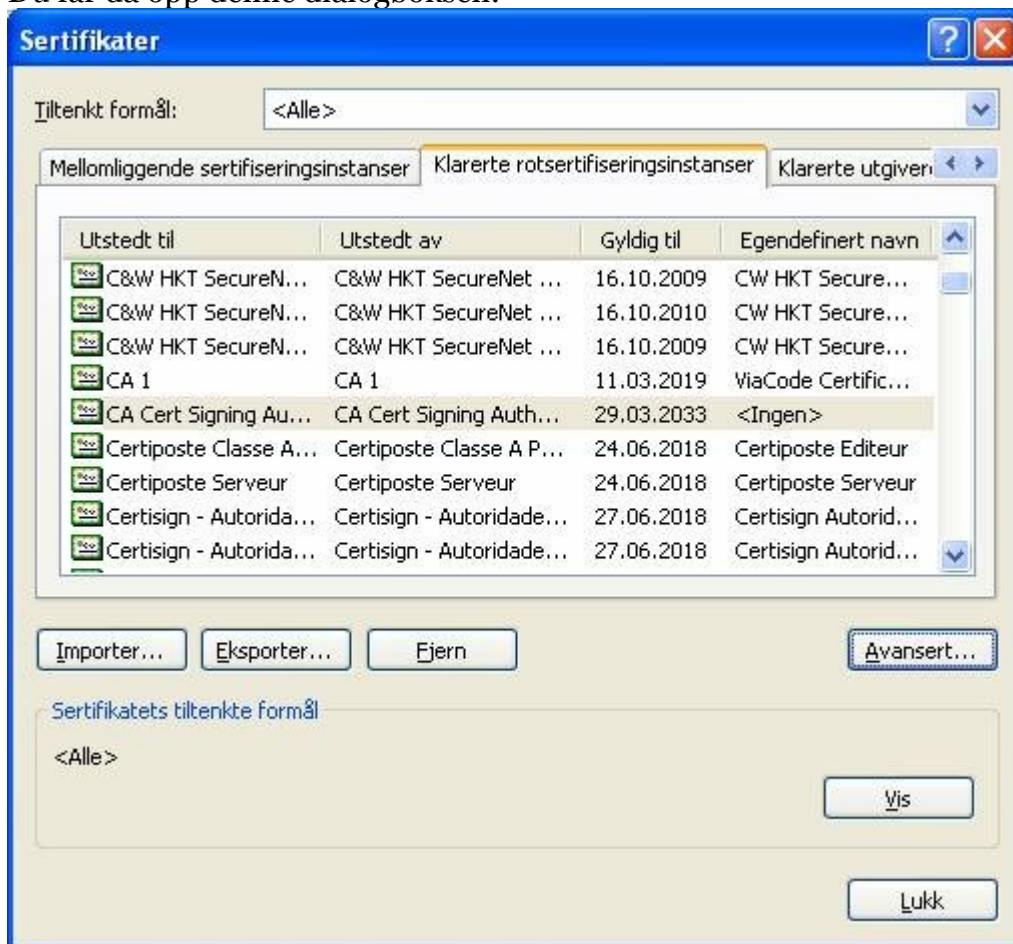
Du får da opp denne dialogboksen:

Sertifikater

Tiltenkt formål: <Alle>

Mellomliggende sertifiseringsinstanser | Klarerte rotsertifiseringsinstanser | Klarerte utgiver

| Utstedt til | Utstedt av | Gyldig til | Egendefinert navn |
|---|---|---|---|
| C&W HKT SecureN... | C&W HKT SecureNet ... | 16.10.2009 | CW HKT Secure... |
| C&W HKT SecureN... | C&W HKT SecureNet ... | 16.10.2010 | CW HKT Secure... |
| C&W HKT SecureN... | C&W HKT SecureNet ... | 16.10.2009 | CW HKT Secure... |
| CA 1 | CA 1 | 11.03.2019 | ViaCode Certific... |
| CA Cert Signing Au... | CA Cert Signing Auth... | 29.03.2033 | <Ingen> |
| Certiposte Classe A... | Certiposte Classe A P... | 24.06.2018 | Certiposte Editeur |
| Certiposte Serveur | Certiposte Serveur | 24.06.2018 | Certiposte Serveur |
| Certisign - Autorida... | Certisign - Autoridade... | 27.06.2018 | Certisign Autorid... |
| Certisign - Autorida... | Certisign - Autoridade... | 27.06.2018 | Certisign Autorid... |

Importer... Eksporter... Fjern Avansert...

Sertifikatets tiltenkte formål

<Alle>

Vis

Lukk